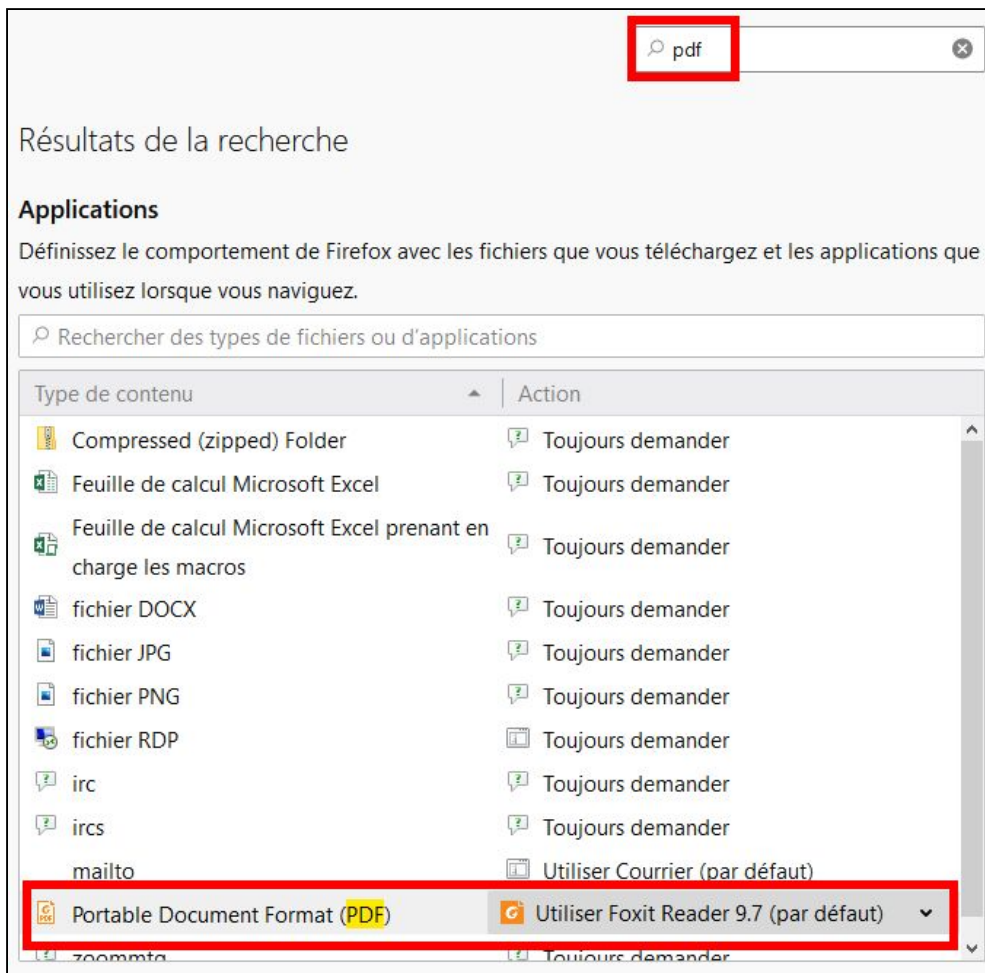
pdf

Résultats de la recherche

Applications

Définissez le comportement de Firefox avec les fichiers que vous téléchargez et les applications que vous utilisez lorsque vous naviguez.

Rechercher des types de fichiers ou d'applications

| Type de contenu | Action |
|---|---|
| Compressed (zipped) Folder | Toujours demander |
| Feuille de calcul Microsoft Excel | Toujours demander |
| Feuille de calcul Microsoft Excel prenant en charge les macros | Toujours demander |
| fichier DOCX | Toujours demander |
| fichier JPG | Toujours demander |
| fichier PNG | Toujours demander |
| fichier RDP | Toujours demander |
| irc | Toujours demander |
| ircs | Toujours demander |
| mailto | Utiliser Courrier (par défaut) |
| Portable Document Format (PDF) | Utiliser Foxit Reader 9.7 (par défaut) |
| zoommtg | Toujours demander |